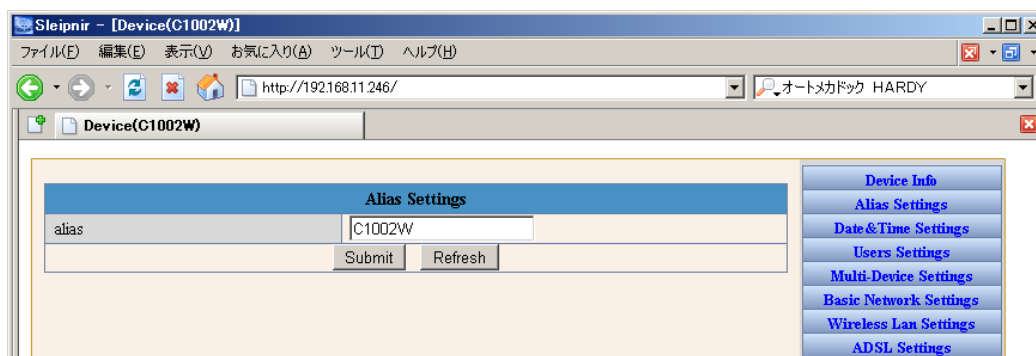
Sleipnir - [Device(C1002W)]

ファイル(F) 編集(E) 表示(V) お気に入り(A) ツール(T) ヘルプ(H)

http://192.168.11.246/

オートメカドック HARDY

Device(C1002W)

| Alias Settings | |
|---|---|
| alias | C1002W |

Submit Refresh

Device Info
Alias Settings
Date&Time Settings
Users Settings
Multi-Device Settings
Basic Network Settings
Wireless Lan Settings
ADSL Settings